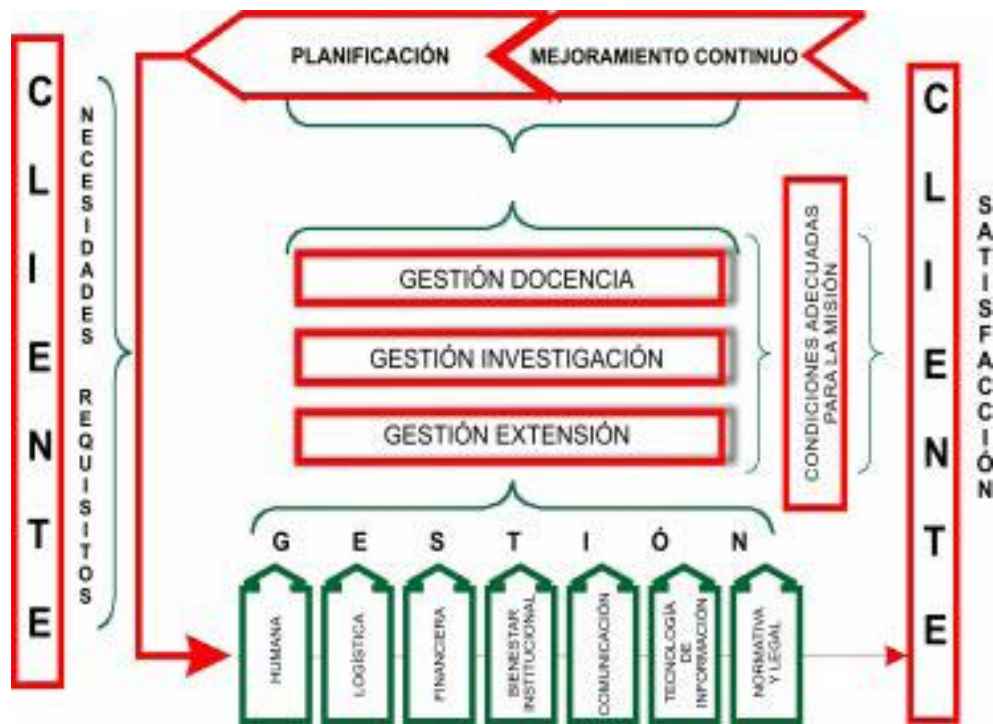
CLIENTE

NECESIDADES REQUISITOS

PLANIFICACIÓN

MEJORAMIENTO CONTINUO

GESTIÓN DOCENCIA

GESTIÓN INVESTIGACIÓN

GESTIÓN EXTENSIÓN

CONDICIONES ADECUADAS PARA LA MISIÓN

G E S T I Ó N

HUMANA

LOGÍSTICA

FINANCIERA

BIENESTAR INSTITUCIONAL

COMUNICACIÓN

TECNOLOGÍA DE INFORMACIÓN

NORMATIVA Y LEGAL

CLIENTE

SATISFACCIÓN